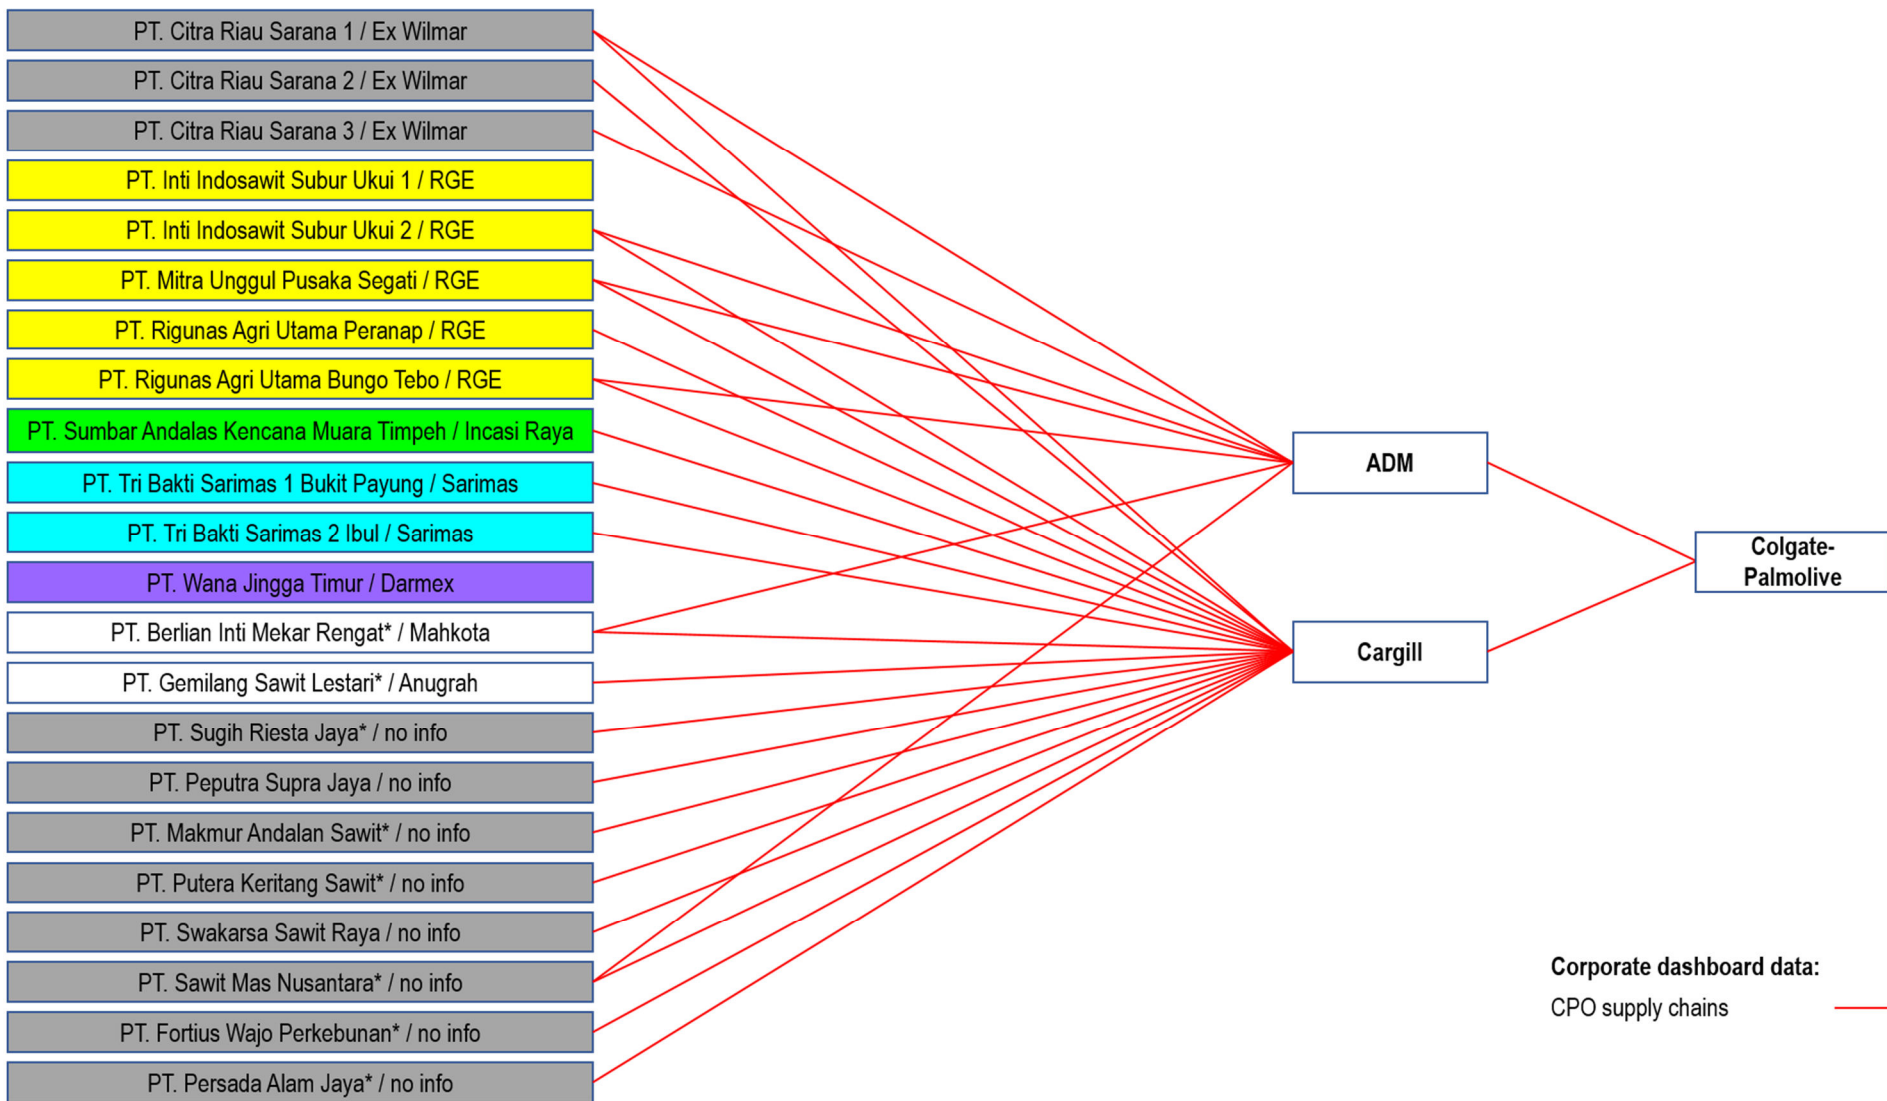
PT. Citra Riau Sarana 1 / Ex Wilmar

PT. Citra Riau Sarana 2 / Ex Wilmar

PT. Citra Riau Sarana 3 / Ex Wilmar

PT. Inti Indosawit Subur Ukui 1 / RGE

PT. Inti Indosawit Subur Ukui 2 / RGE

PT. Mitra Unggul Pusaka Segati / RGE

PT. Rigunas Agri Utama Peranap / RGE

PT. Rigunas Agri Utama Bungo Tebo / RGE

PT. Sumbar Andalas Kencana Muara Timpeh / Incasi Raya

PT. Tri Bakti Sarimas 1 Bukit Payung / Sarimas

PT. Tri Bakti Sarimas 2 Ibul / Sarimas

PT. Wana Jingga Timur / Darmex

PT. Berlian Inti Mekar Rengat* / Mahkota

PT. Gemilang Sawit Lestari* / Anugrah

PT. Sugih Riesta Jaya* / no info

PT. Peputra Supra Jaya / no info

PT. Makmur Andalan Sawit* / no info

PT. Putera Keritang Sawit* / no info

PT. Swakarsa Sawit Raya / no info

PT. Sawit Mas Nusantara* / no info

PT. Fortius Wajo Perkebunan* / no info

PT. Persada Alam Jaya* / no info

ADM

Cargill

Colgate-Palmolive

Corporate dashboard data:

CPO supply chains